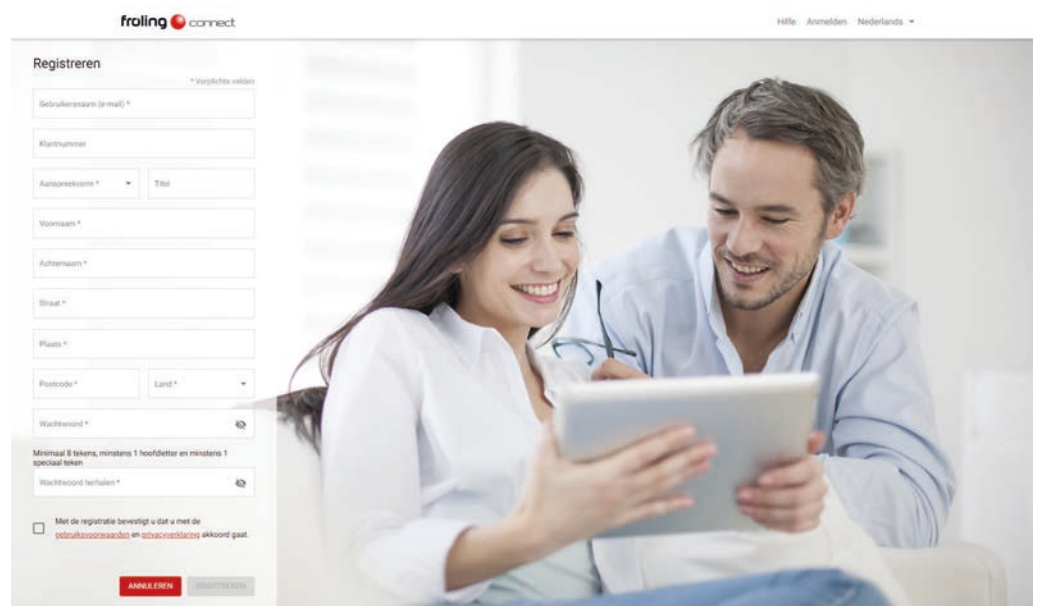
froling connect

Hilfe Anmelden Nederlands

Registreren

* Verplichte velden

Gebruikersnaam (e-mail) *

Klantnummer

Aanspreekvorm *

Titel

Voornaam *

Achternaam *

Straat *

Plaats *

Postcode *

Land *

Wachtwoord *

Minimaal 8 tekens, minstens 1 hoofdletter en minstens 1 speciaal teken

Wachtwoord herhalen *

Met de registratie bevestigt u dat u met de gebruiksvoorwaarden en privacyverklaring akkoord gaat.

ANNULEREN

REGISTREREN